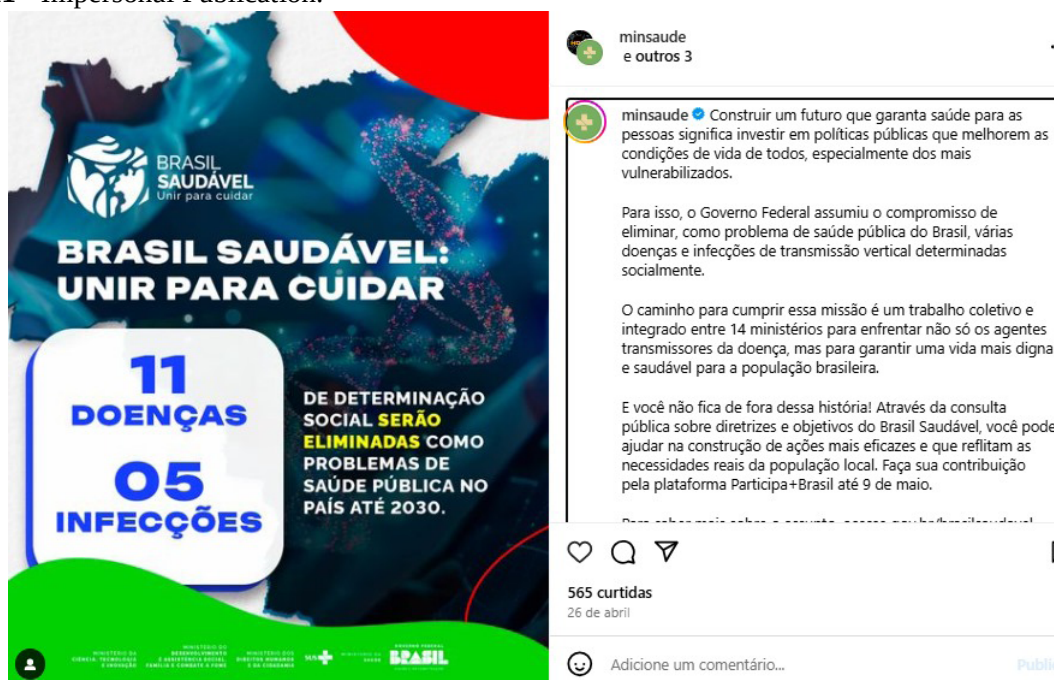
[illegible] Impersonal Publication.

BRASIL SAUDÁVEL Unir para cuidar

BRASIL SAUDÁVEL: UNIR PARA CUIDAR

11 DOENÇAS

05 INFECÇÕES

DE DETERMINAÇÃO SOCIAL SERÃO ELIMINADAS COMO PROBLEMAS DE SAÚDE PÚBLICA NO PAÍS ATÉ 2030.

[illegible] SUS BRASIL

minsaude
e outros 3

minsaude Construir um futuro que garanta saúde para as pessoas significa investir em políticas públicas que melhorem as condições de vida de todos, especialmente dos mais vulnerabilizados.

Para isso, o Governo Federal assumiu o compromisso de eliminar, como problema de saúde pública do Brasil, várias doenças e infecções de transmissão vertical determinadas socialmente.

O caminho para cumprir essa missão é um trabalho coletivo e integrado entre 14 ministérios para enfrentar não só os agentes transmissores da doença, mas para garantir uma vida mais digna e saudável para a população brasileira.

E você não fica de fora dessa história! Através da consulta pública sobre diretrizes e objetivos do Brasil Saudável, você pode ajudar na construção de ações mais eficazes e que reflitam as necessidades reais da população local. Faça sua contribuição pela plataforma Participa+Brasil até 9 de maio.

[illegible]

565 curtidas
26 de abril

Adicione um comentário...
Publi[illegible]